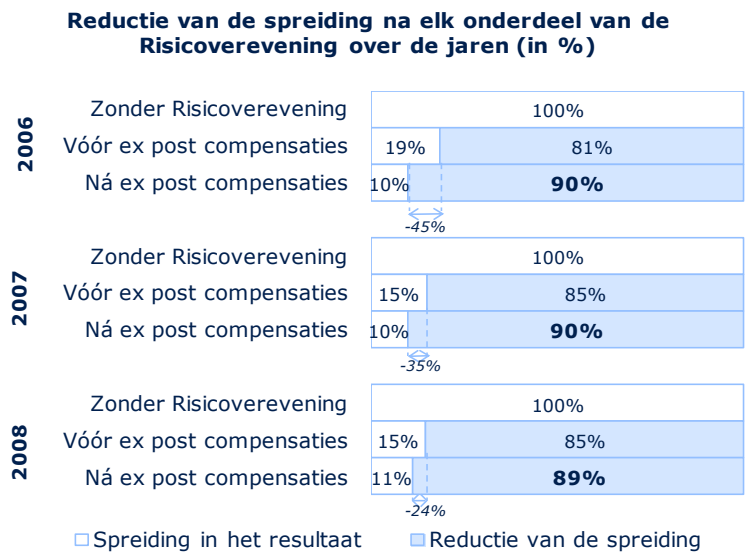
Reductie van de spreiding na elk onderdeel van de Risicoverevening over de jaren (in %)

2006
Zonder Risicoverevening 100%
Vóór ex post compensaties 19% 81%
Ná ex post compensaties 10% 90%
-45%

2007
Zonder Risicoverevening 100%
Vóór ex post compensaties 15% 85%
Ná ex post compensaties 10% 90%
-35%

2008
Zonder Risicoverevening 100%
Vóór ex post compensaties 15% 85%
Ná ex post compensaties 11% 89%
-24%

Spreiding in het resultaat
Reductie van de spreiding